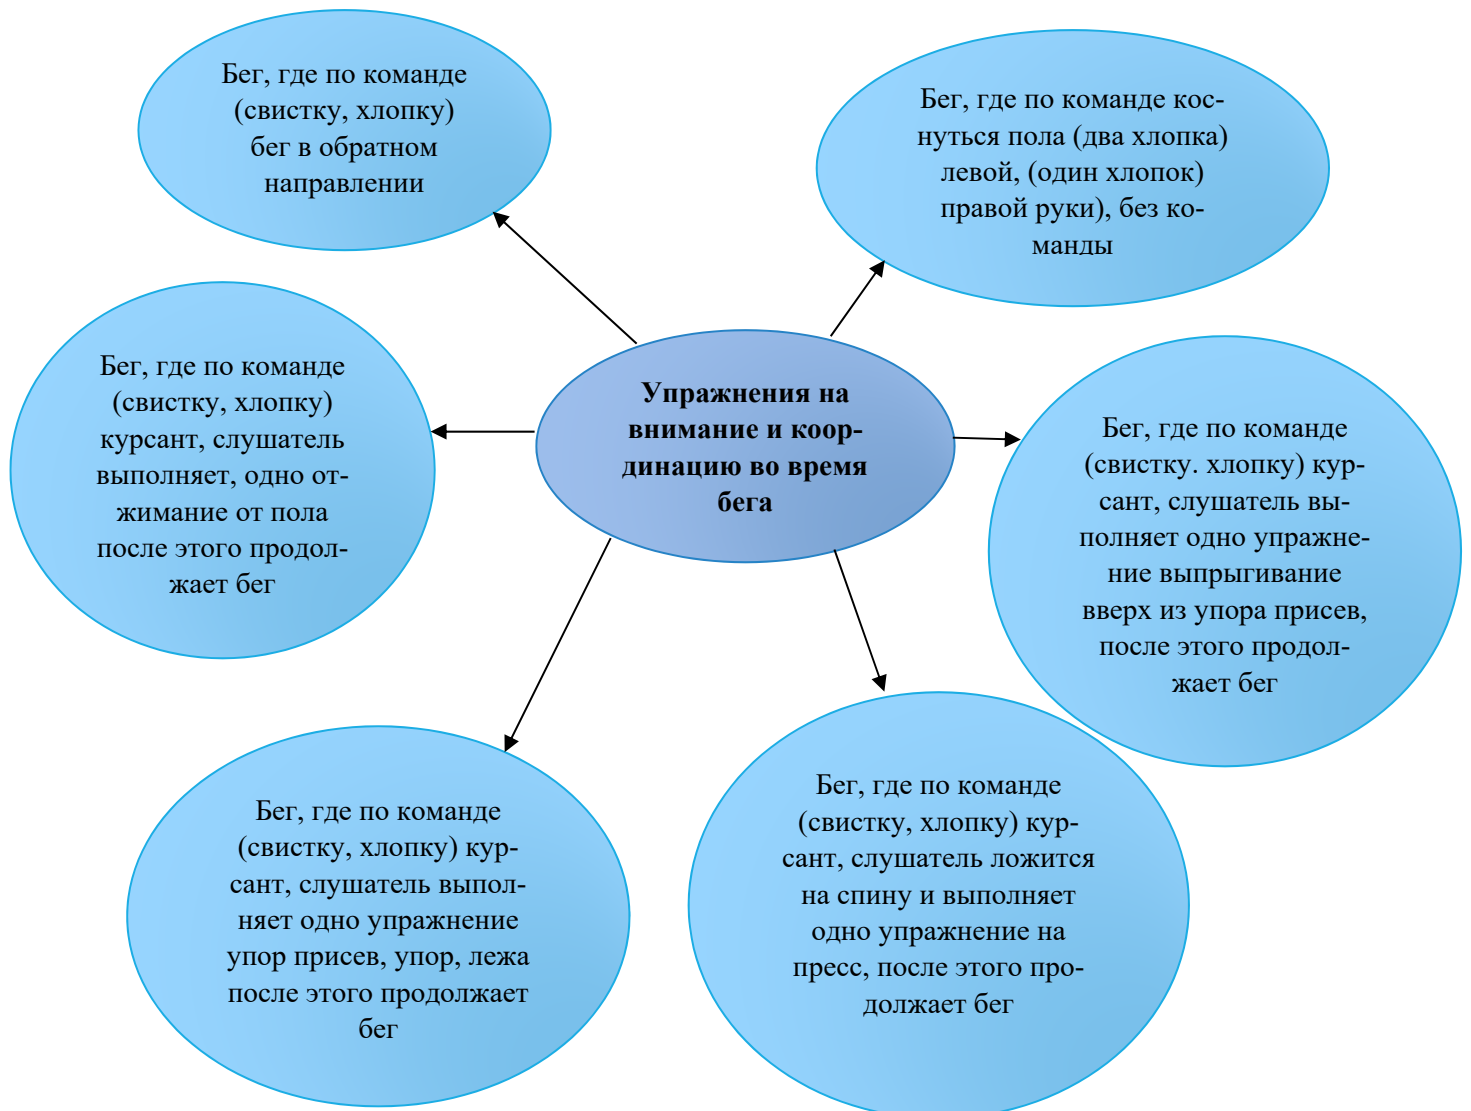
Упражнения на внимание и координацию во время бега

Бег, где по команде (свистку, хлопку) бег в обратном направлении

Бег, где по команде коснуться пола (два хлопка) левой, (один хлопок) правой руки), без команды

Бег, где по команде (свистку, хлопку) курсант, слушатель выполняет, одно отжимание от пола после этого продолжает бег

Бег, где по команде (свистку. хлопку) курсант, слушатель выполняет одно упражнение выпрыгивание вверх из упора присев, после этого продолжает бег

Бег, где по команде (свистку, хлопку) курсант, слушатель выполняет одно упражнение упор присев, упор, лежа после этого продолжает бег

Бег, где по команде (свистку, хлопку) курсант, слушатель ложится на спину и выполняет одно упражнение на пресс, после этого продолжает бег